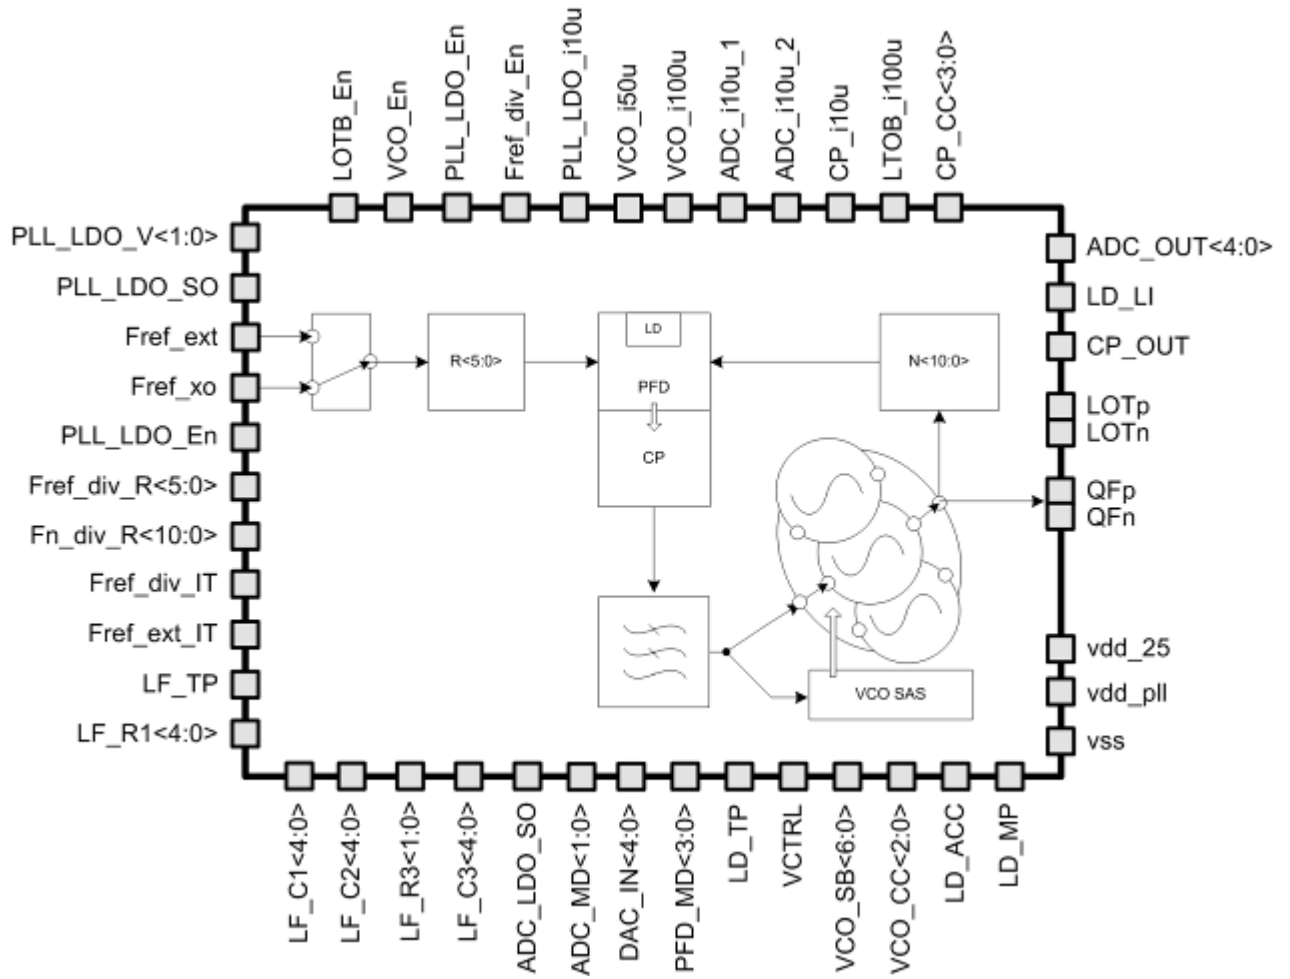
LOTB_En
VCO_En
PLL_LDO_En
Fref_div_En
PLL_LDO_i10u
VCO_i50u
VCO_i100u
ADC_i10u_1
ADC_i10u_2
CP_i10u
LTOB_i100u
CP_CC<3:0>

PLL_LDO_V<1:0>
PLL_LDO_SO
Fref_ext
Fref_xo
PLL_LDO_En
Fref_div_R<5:0>
Fn_div_R<10:0>
Fref_div_IT
Fref_ext_IT
LF_TP
LF_R1<4:0>

R<5:0>
LD
PFD
CP
N<10:0>
VCO SAS

ADC_OUT<4:0>
LD_LI
CP_OUT
LOTp
LOTn
QFp
QFn
vdd_25
vdd_pll
vss

LF_C1<4:0>
LF_C2<4:0>
LF_R3<1:0>
LF_C3<4:0>
ADC_LDO_SO
ADC_MD<1:0>
DAC_IN<4:0>
PFD_MD<3:0>
LD_TP
VCTRL
VCO_SB<6:0>
VCO_CC<2:0>
LD_ACC
LD_MP